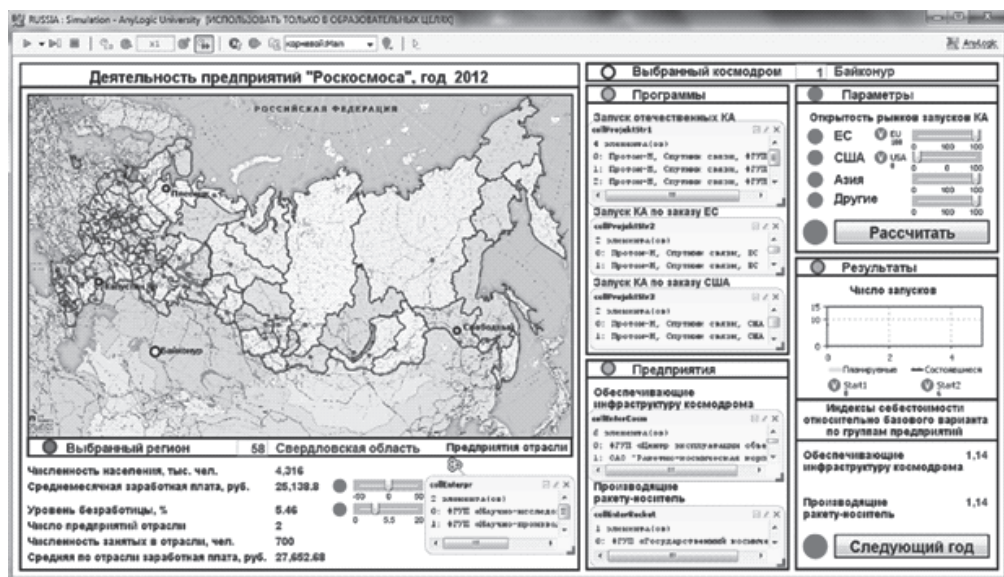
RUSSIA : Simulation - AnyLogic University [ИСПОЛЬЗОВАТЬ ТОЛЬКО В ОБРАЗОВАТЕЛЬНЫХ ЦЕЛЯХ]

x1 корневой:Main

AnyLogic

Деятельность предприятий "Роскосмоса", год 2012

РОССИЙСКАЯ ФЕДЕРАЦИЯ

Плесецк

Байконур

Свободный

Выбранный регион 58 Свердловская область Предприятия отрасли

Численность населения, тыс. чел. 4,316

Среднемесячная заработная плата, руб. 25,138.8

Уровень безработицы, % 5.46

Число предприятий отрасли 2

Численность занятых в отрасли, чел. 700

Средняя по отрасли заработная плата, руб. 27,652.68

-50 0 50

0 5.5 20

collEnterpr
2 элемента(ов)
0: ФГУП «Научно-исслед
1: ФГУП «Научно-произво

Выбранный космодром 1 Байконур

Программы

Запуск отечественных КА
collProjektKr1
4 элемента(ов)
0: Протон-М, Спутник связи, ФГУП
1: Протон-М, Спутник связи, ФГУП
2: Протон-М, Спутник связи, ФГУП

Запуск КА по заказу ЕС
collProjektKr2
2 элемента(ов)
0: Протон-М, Спутник связи, ЕС
1: Протон-М, Спутник связи, ЕС

Запуск КА по заказу США
collProjektKr3
2 элемента(ов)
0: Протон-М, Спутник связи, США
1: Протон-М, Спутник связи, США

Параметры

Открытость рынков запусков КА

ЕС EU
США USA
Азия
Другие

0 100 100

Рассчитать

Результаты

Число запусков

15
10
5
0

0 2 4

Планируемые Состоявшиеся

Start1 Start2

Предприятия

Обеспечивающие инфраструктуру космодрома
collInfraCosm
2 элемента(ов)
0: ФГУП «Центр эксплуатации объе
1: ОАО "Ракетно-космическая корп

Производящие ракету-носитель
collInfraRocket
1 элемента(ов)
0: ФГУП «Государственный космиче

Индексы себестоимости относительно базового варианта по группам предприятий

Обеспечивающие инфраструктуру космодрома 1,14

Производящие ракету-носитель 1,14

Следующий год